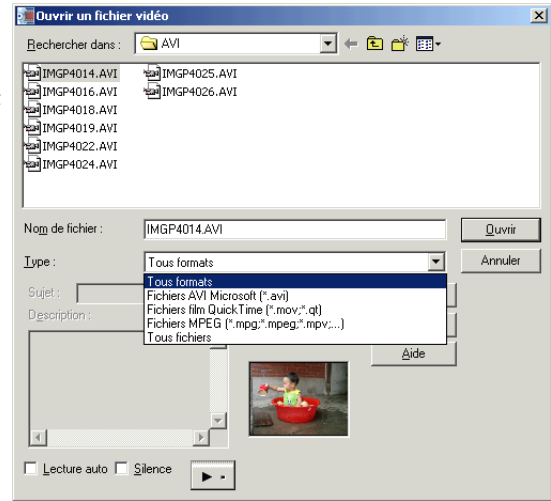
Ouvrir un fichier vidéo

Rechercher dans : AVI

IMGP4014.AVI
IMGP4016.AVI
IMGP4018.AVI
IMGP4019.AVI
IMGP4022.AVI
IMGP4024.AVI
IMGP4025.AVI
IMGP4026.AVI

Nom de fichier : IMGP4014.AVI
Ouvrir

Type : Tous formats
Annuler

Tous formats
Fichiers AVI Microsoft (*.avi)
Fichiers film QuickTime (*.mov;*.qt)
Fichiers MPEG (*.mpg;*.mpeg;*.mpv;...)
Tous fichiers

Sujet :
Description :

Aide

Lecture auto
Silence